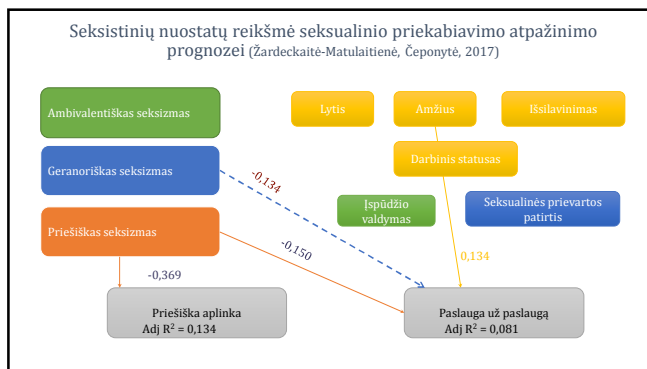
Seksistinių nuostatų reikšmė seksualinio priekabiavimo atpažinimo prognozei (Žardeckaitė-Matulaitienė, Čeponytė, 2017)

Ambivalentiškas seksizmas

Geranoriškas seksizmas

Priešiškas seksizmas

Lytis

Amžius

Išsilavinimas

Darbinis statusas

Įspūdžio valdymas

Seksualinės prievartos patirtis

-0,134

-0,150

-0,369

0,134

Priešiška aplinka
Adj $R^2$ = 0,134

Paslauga už paslaugą
Adj $R^2$ = 0,081